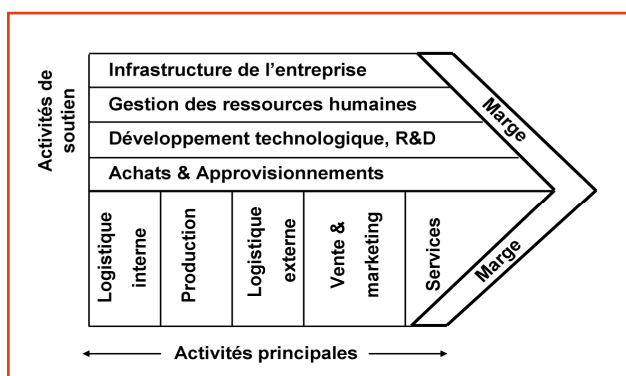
Activités de soutien

Infrastructure de l'entreprise

Gestion des ressources humaines

Développement technologique, R&D

Achats & Approvisionnements

Marge

Logistique interne

Production

Logistique externe

Vente & marketing

Services

Marge

Activités principales